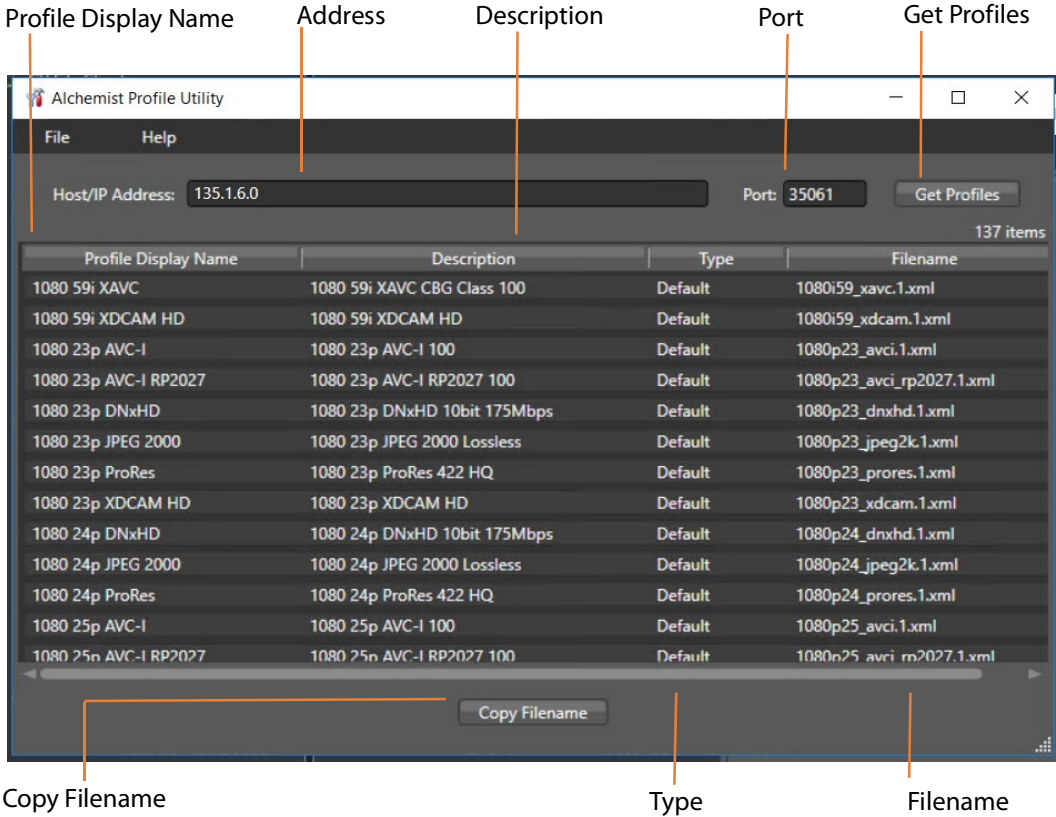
Profile Display Name
Address
Description
Port
Get Profiles

Alchemist Profile Utility

File
Help

Host/IP Address: 135.1.6.0
Port: 35061
Get Profiles

137 items

| Profile Display Name | Description | Type | Filename |
|---|---|---|---|
| 1080 59i XAVC | 1080 59i XAVC CBG Class 100 | Default | 1080i59_xavc.1.xml |
| 1080 59i XDCAM HD | 1080 59i XDCAM HD | Default | 1080i59_xdcam.1.xml |
| 1080 23p AVC-I | 1080 23p AVC-I 100 | Default | 1080p23_avci.1.xml |
| 1080 23p AVC-I RP2027 | 1080 23p AVC-I RP2027 100 | Default | 1080p23_avci_rp2027.1.xml |
| 1080 23p DNxHD | 1080 23p DNxHD 10bit 175Mbps | Default | 1080p23_dnxhd.1.xml |
| 1080 23p JPEG 2000 | 1080 23p JPEG 2000 Lossless | Default | 1080p23_jpeg2k.1.xml |
| 1080 23p ProRes | 1080 23p ProRes 422 HQ | Default | 1080p23_prores.1.xml |
| 1080 23p XDCAM HD | 1080 23p XDCAM HD | Default | 1080p23_xdcam.1.xml |
| 1080 24p DNxHD | 1080 24p DNxHD 10bit 175Mbps | Default | 1080p24_dnxhd.1.xml |
| 1080 24p JPEG 2000 | 1080 24p JPEG 2000 Lossless | Default | 1080p24_jpeg2k.1.xml |
| 1080 24p ProRes | 1080 24p ProRes 422 HQ | Default | 1080p24_prores.1.xml |
| 1080 25p AVC-I | 1080 25p AVC-I 100 | Default | 1080p25_avci.1.xml |
| 1080 25p AVC-I RP2027 | 1080 25p AVC-I RP2027 100 | Default | 1080p25_avci_rp2027.1.xml |

Copy Filename

Copy Filename
Type
Filename